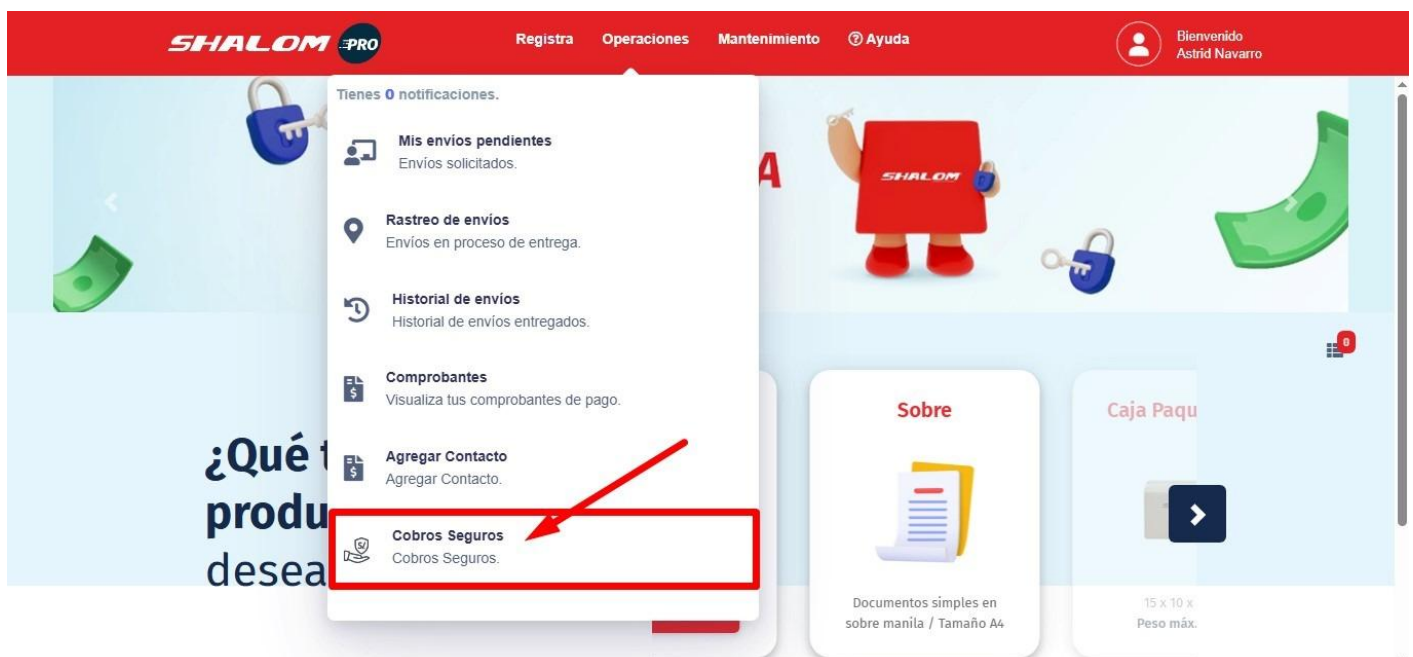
SHALOM PRO

Registra Operaciones Mantenimiento ⓘ Ayuda

Bienvenido
Astrid Navarro

Tienes 0 notificaciones.

Mis envíos pendientes
Envíos solicitados.

Rastreo de envíos
Envíos en proceso de entrega.

Historial de envíos
Historial de envíos entregados.

Comprobantes
Visualiza tus comprobantes de pago.

Agregar Contacto
Agregar Contacto.

Cobros Seguros
Cobros Seguros.

A

SHALOM

0

¿Qué t
produ
desea

Sobre

Documentos simples en sobre manila / Tamaño A4

Caja Paqu

15 x 10 x
Peso máx.